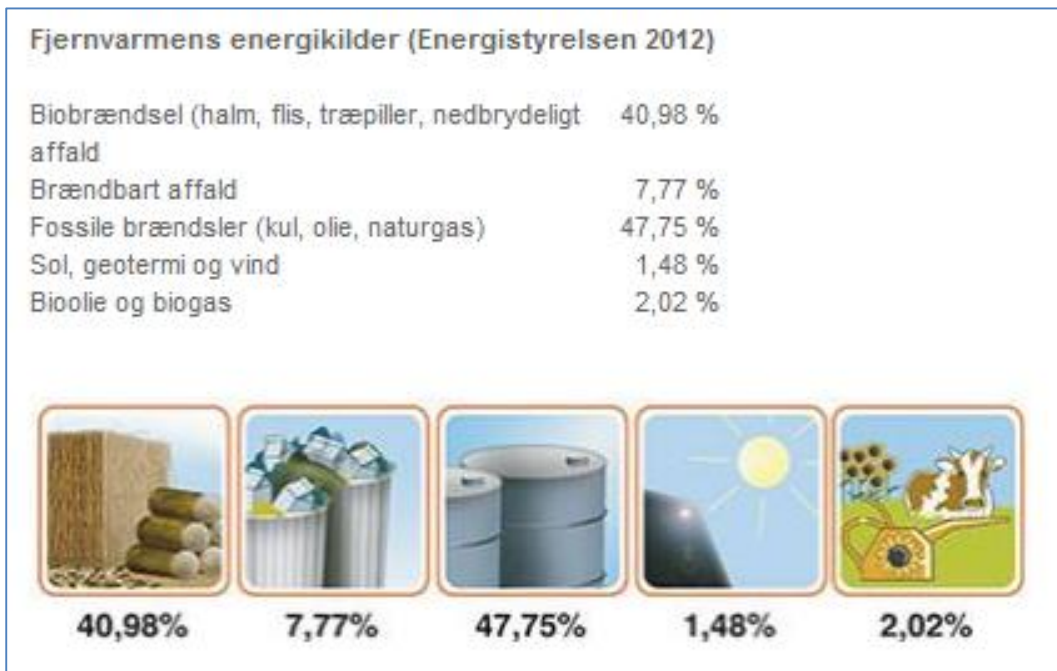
Fjernvarmens energikilder (Energistyrelsen 2012)

| | |
|---|---|
| Biobrændsel (halm, flis, træpiller, nedbrydeligt affald | 40,98 % |
| Brændbart affald | 7,77 % |
| Fossile brændsler (kul, olie, naturgas) | 47,75 % |
| Sol, geotermi og vind | 1,48 % |
| Bioolie og biogas | 2,02 % |

40,98% 7,77% 47,75% 1,48% 2,02%